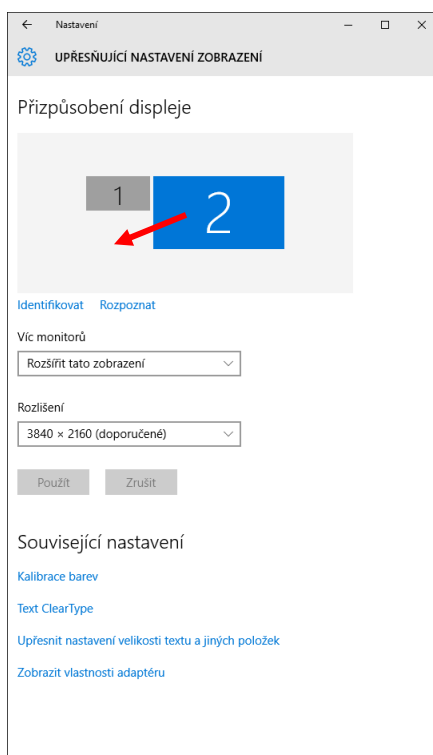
← Nastavení — ☐ ✕

UPŘESŇUJÍCÍ NASTAVENÍ ZOBRAZENÍ

Přizpůsobení displeje

1

2

Identifikovat Rozpoznat

Víc monitorů

Rozšířit tato zobrazení

Rozlišení

3840 × 2160 (doporučené)

Použít Zrušit

Související nastavení

Kalibrace barev

Text ClearType

Upřesnit nastavení velikosti textu a jiných položek

Zobrazit vlastnosti adaptéru